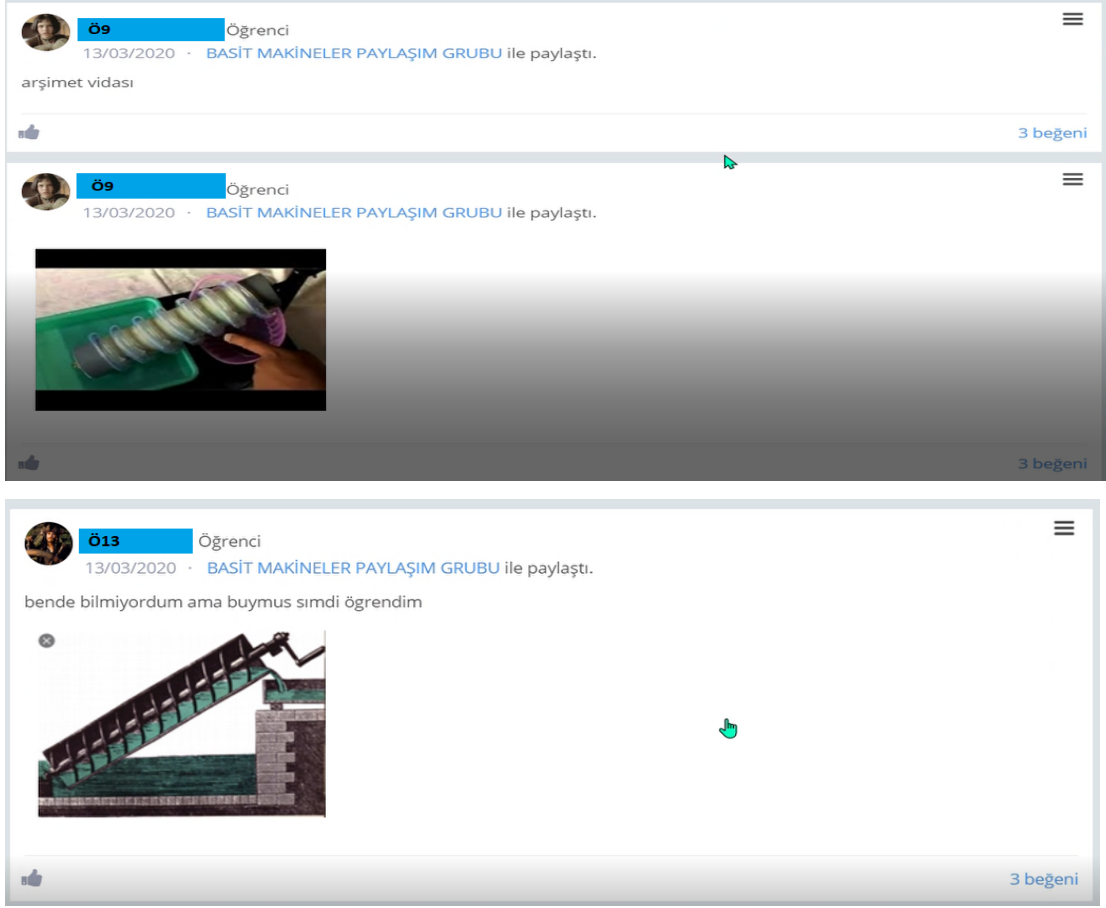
Ö9 Öğrenci
13/03/2020 · BASİT MAKİNELER PAYLAŞIM GRUBU ile paylaştı.

arşimet vidası

3 beğeni

Ö9 Öğrenci
13/03/2020 · BASİT MAKİNELER PAYLAŞIM GRUBU ile paylaştı.

3 beğeni

Ö13 Öğrenci
13/03/2020 · BASİT MAKİNELER PAYLAŞIM GRUBU ile paylaştı.

bende bilmiyordum ama buymus sımdi ögrendim

3 beğeni